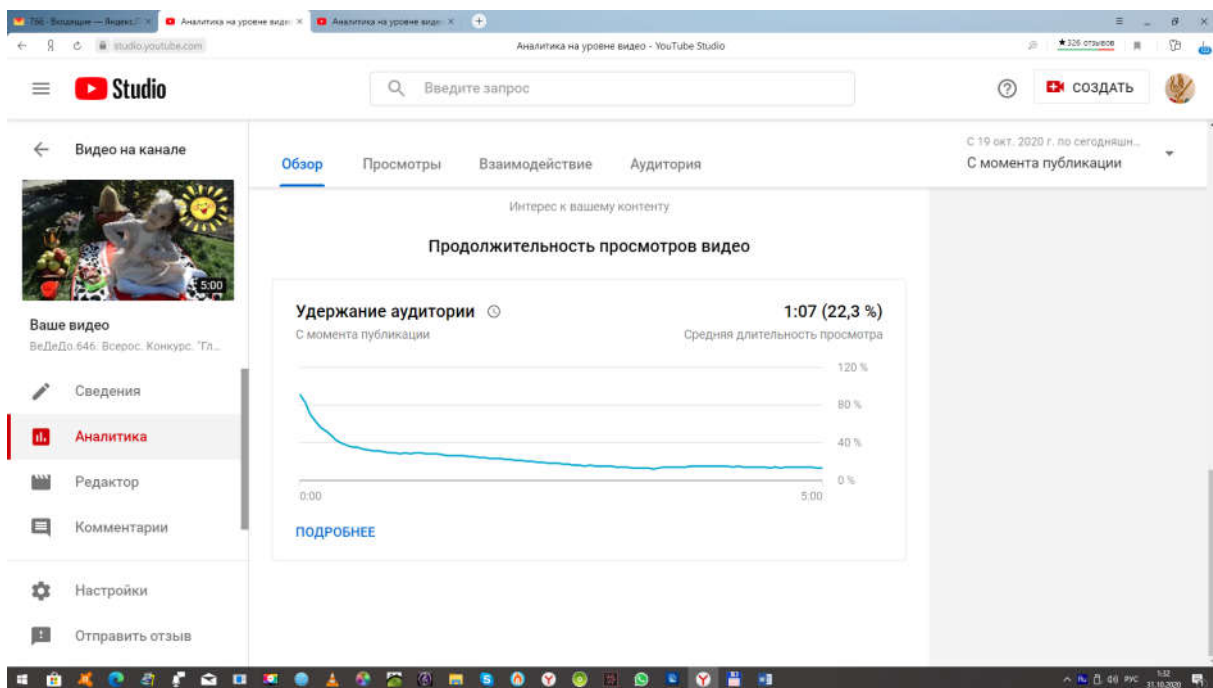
796 · Входящие — Яндекс.П ×
Аналитика на уровне видео ×
Аналитика на уровне видео ×
studio.youtube.com
Аналитика на уровне видео - YouTube Studio
★326 отзывов

Studio
Введите запрос
СОЗДАТЬ

Видео на канале
5:00
Ваше видео
ВеДеДо.646. Всерос. Конкурс. 'Гл...
Сведения
Аналитика
Редактор
Комментарии
Настройки
Отправить отзыв

Обзор
Просмотры
Взаимодействие
Аудитория
С 19 окт. 2020 г. по сегодняшн...
С момента публикации

Интерес к вашему контенту

Продолжительность просмотров видео

Удержание аудитории
1:07 (22,3 %)
С момента публикации
Средняя длительность просмотра
120 %
80 %
40 %
0 %
0:00
5:00
ПОДРОБНЕЕ

РУС 5:32 31.10.2020